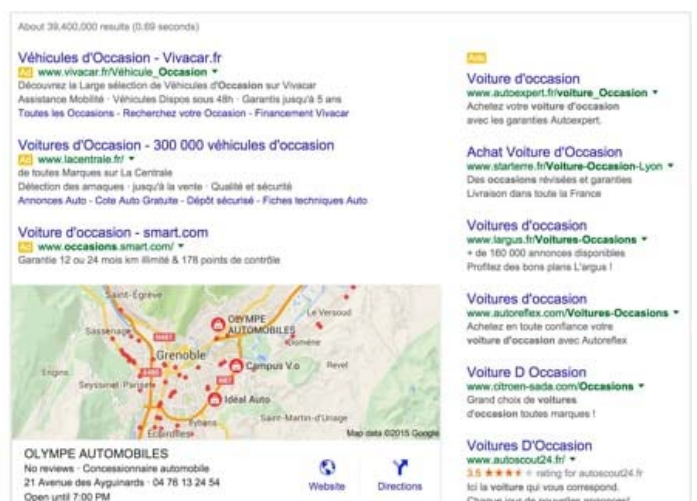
About 39,400,000 results (0.69 seconds)

Véhicules d'Occasion - Vivacar.fr
Ad www.vivacar.fr/Véhicule_Occasion ▾
Découvrez la Large sélection de Véhicules d'Occasion sur Vivacar
Assistance Mobilité · Véhicules Dispos sous 48h · Garantis jusqu'à 5 ans
Toutes les Occasions - Recherchez votre Occasion - Financement Vivacar

Voitures d'Occasion - 300 000 véhicules d'occasion
Ad www.lacentrale.fr/ ▾
de toutes Marques sur La Centrale
Détection des arnaques · jusqu'à la vente · Qualité et sécurité
Annonces Auto - Cote Auto Gratuite - Dépôt sécurisé - Fiches techniques Auto

Voiture d'occasion - smart.com
Ad www.occasions.smart.com/ ▾
Garantie 12 ou 24 mois km illimité & 178 points de contrôle

Saint-Égrève
Sassenage
OLYMPE AUTOMOBILES
Le Versoud
Grenoble
Campus V.o
Domène
Revel
Seyssinet-Pariset
Idéal Auto
Saint-Martin-d'Uriage
Eybens
Échirolles
Map data ©2015 Google

OLYMPE AUTOMOBILES
No reviews · Concessionnaire automobile
21 Avenue des Ayguinards · 04 76 13 24 54
Open until 7:00 PM
Website
Directions

Ads
Voiture d'occasion
www.autoexpert.fr/voiture_Occasion ▾
Achetez votre voiture d'occasion
avec les garanties Autoexpert.

Achat Voiture d'Occasion
www.starterre.fr/Voiture-Occasion-Lyon ▾
Des occasions révisées et garanties
Livraison dans toute la France

Voitures d'occasion
www.largus.fr/Voitures-Occasions ▾
+ de 160 000 annonces disponibles
Profitez des bons plans L'argus !

Voitures d'occasion
www.autoreflex.com/Voitures-Occasions ▾
Achetez en toute confiance votre
voiture d'occasion avec Autoreflex

Voiture D Occasion
www.citroen-sada.com/Occasions ▾
Grand choix de voitures
d'occasion toutes marques !

Voitures D'Occasion
www.autoscout24.fr/ ▾
3.5 ★★★★ rating for autoscout24.fr
Ici la voiture qui vous correspond.
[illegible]